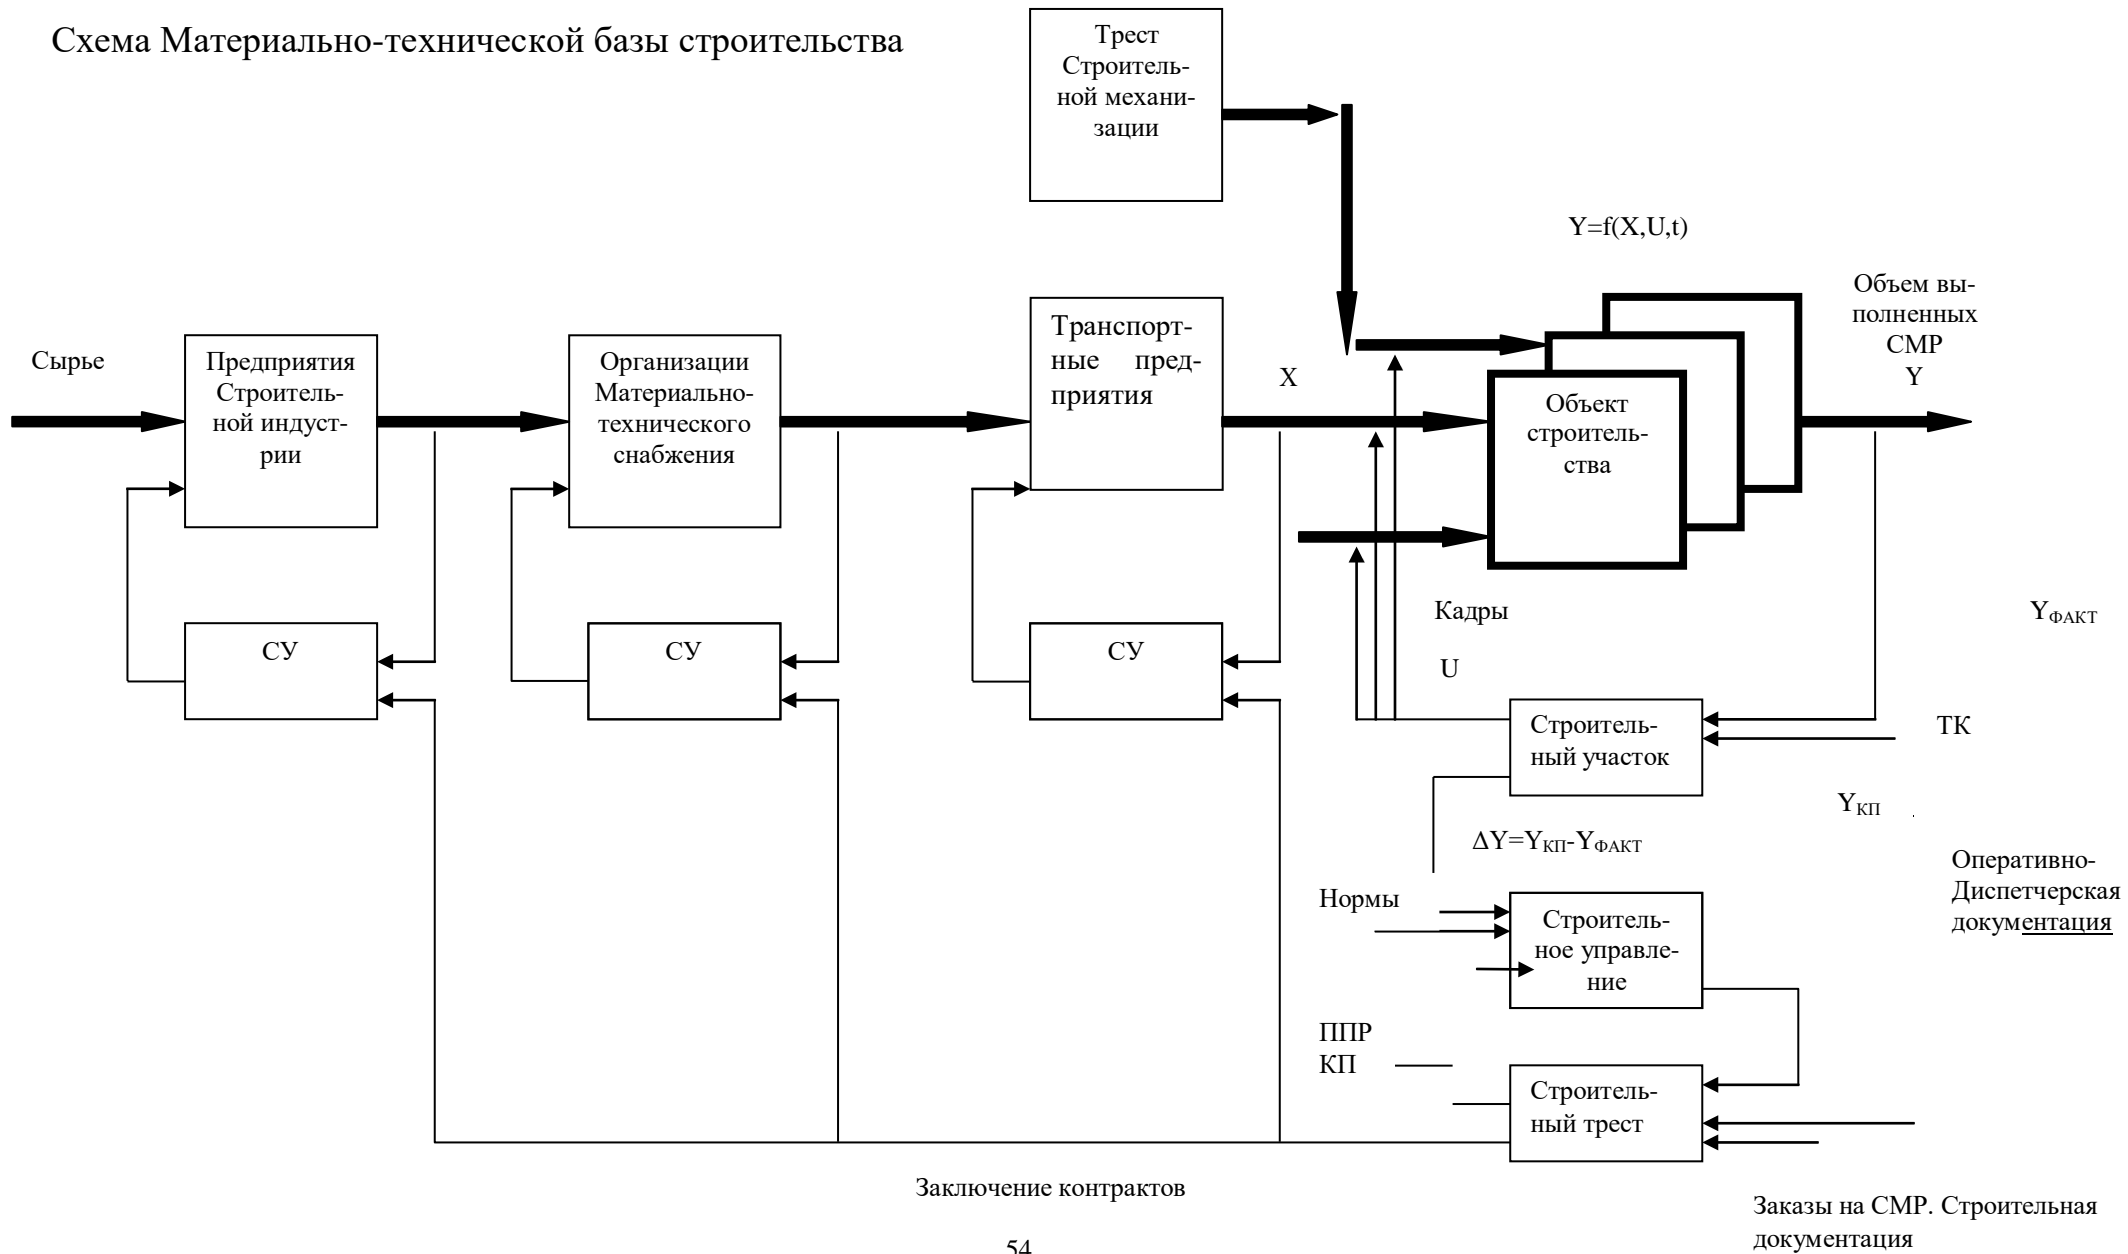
Схема Материально-технической базы строительства

Трест Строительной механизации

Y=f(X,U,t)

Объем выполненных СМР Y

Сырье

Предприятия Строительной индустрии

Организации Материально-технического снабжения

Транспортные предприятия

X

Объект строительства

СУ

СУ

СУ

Кадры

U

$Y_{ФАКТ}$

Строительный участок

ТК

$Y_{КП}$

$\Delta Y=Y_{КП}-Y_{ФАКТ}$

Оперативно-Диспетчерская документация

Нормы

Строительное управление

ППР
КП

Строительный трест

Заключение контрактов

Заказы на СМР. Строительная документация

54